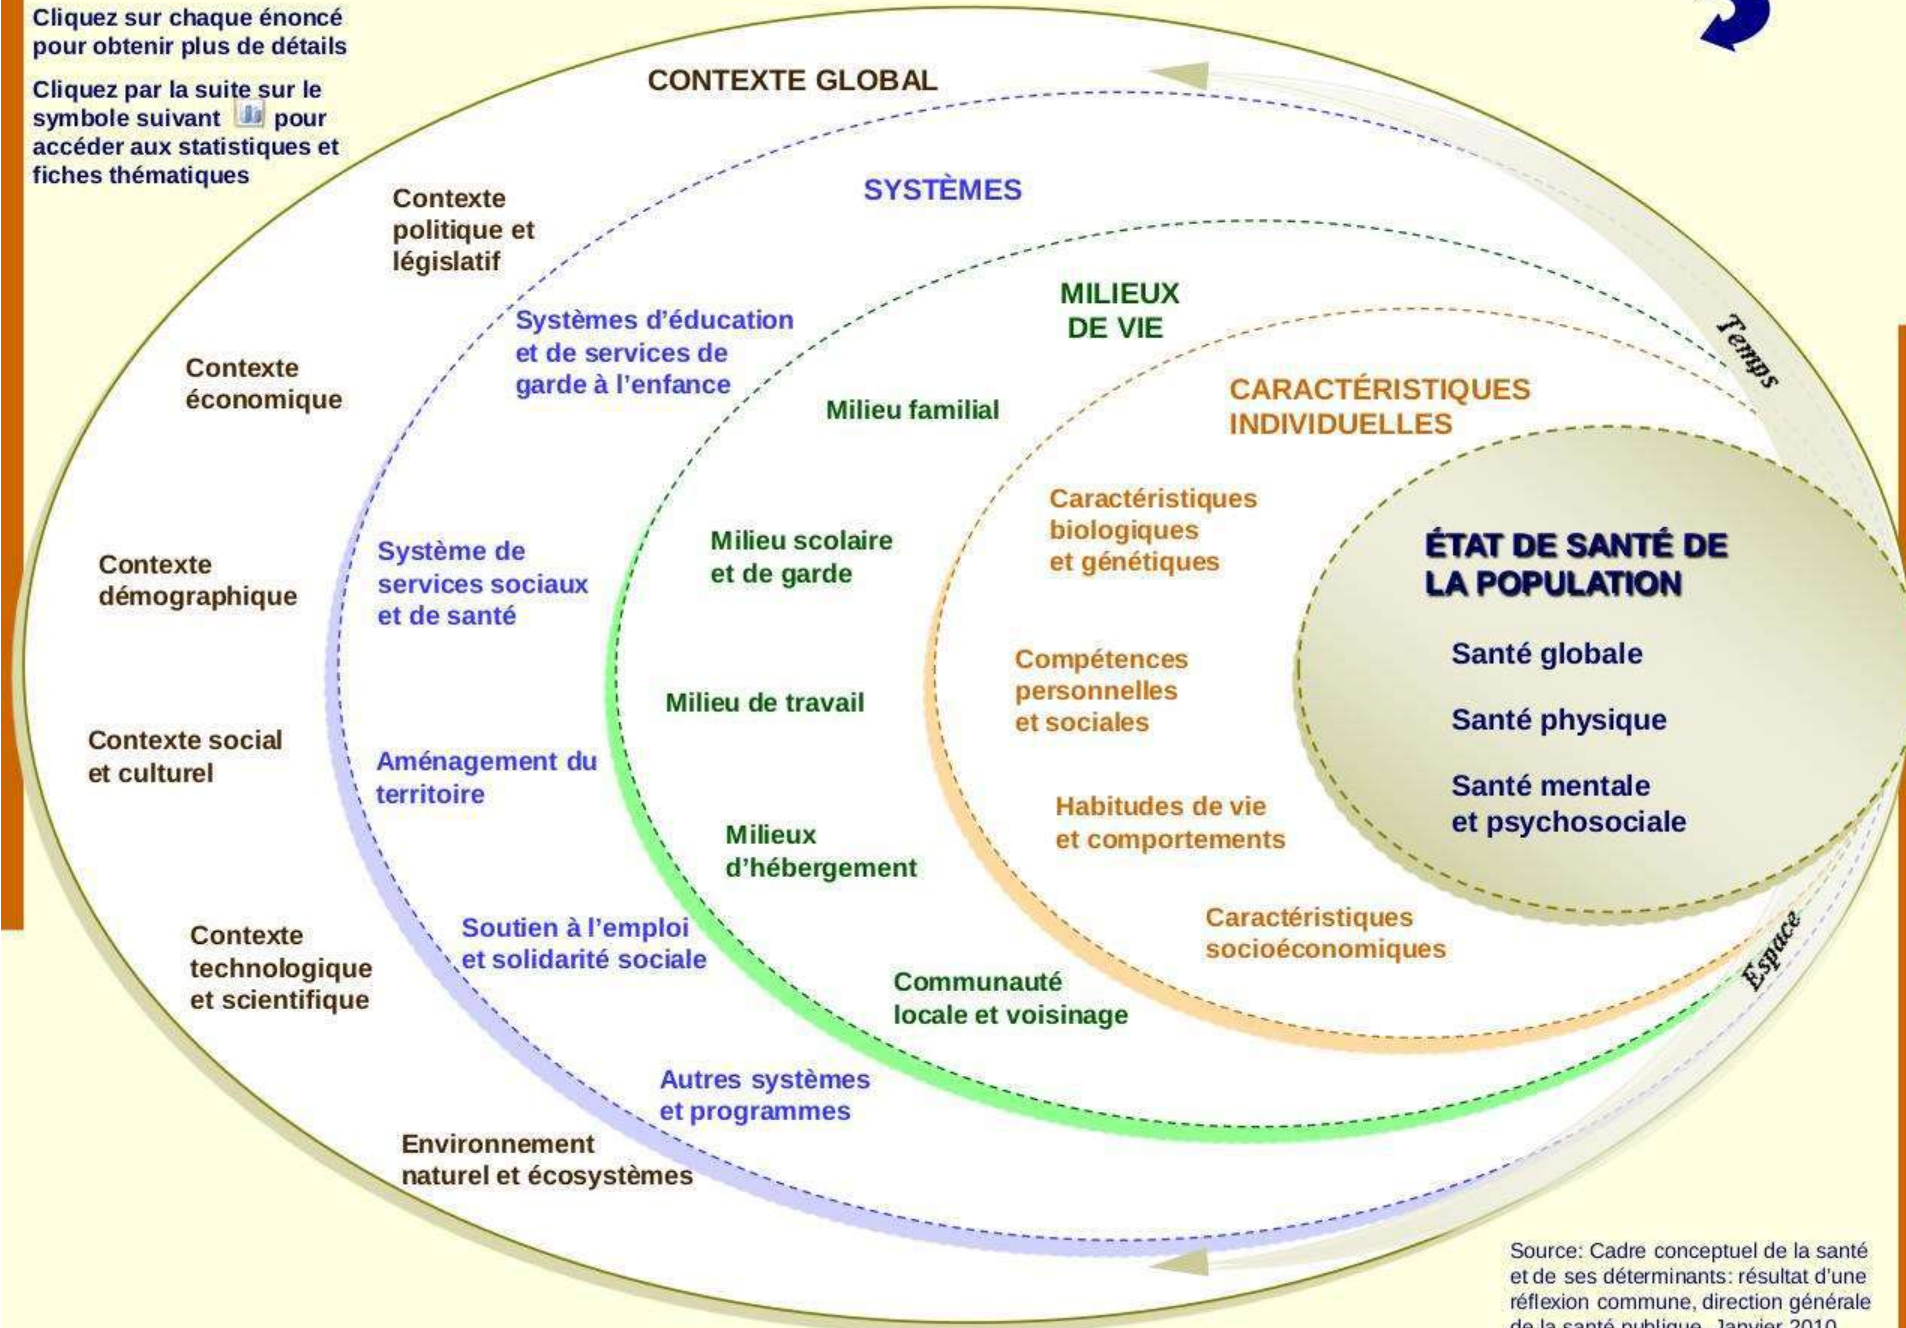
Cliquez sur chaque énoncé pour obtenir plus de détails

Cliquez par la suite sur le symbole suivant pour accéder aux statistiques et fiches thématiques

CONTEXTE GLOBAL

SYSTÈMES

Contexte politique et législatif

Contexte économique

Contexte démographique

Contexte social et culturel

Contexte technologique et scientifique

Environnement naturel et écosystèmes

Systèmes d'éducation et de services de garde à l'enfance

Système de services sociaux et de santé

Aménagement du territoire

Soutien à l'emploi et solidarité sociale

Autres systèmes et programmes

MILIEUX DE VIE

Milieu familial

Milieu scolaire et de garde

Milieu de travail

Milieux d'hébergement

Communauté locale et voisinage

CARACTÉRISTIQUES INDIVIDUELLES

Caractéristiques biologiques et génétiques

Compétences personnelles et sociales

Habitudes de vie et comportements

Caractéristiques socioéconomiques

ÉTAT DE SANTÉ DE LA POPULATION

Santé globale

Santé physique

Santé mentale et psychosociale

Temps

Espace

Source: Cadre conceptuel de la santé et de ses déterminants: résultat d'une réflexion commune, direction générale de la santé publique, Janvier 2010